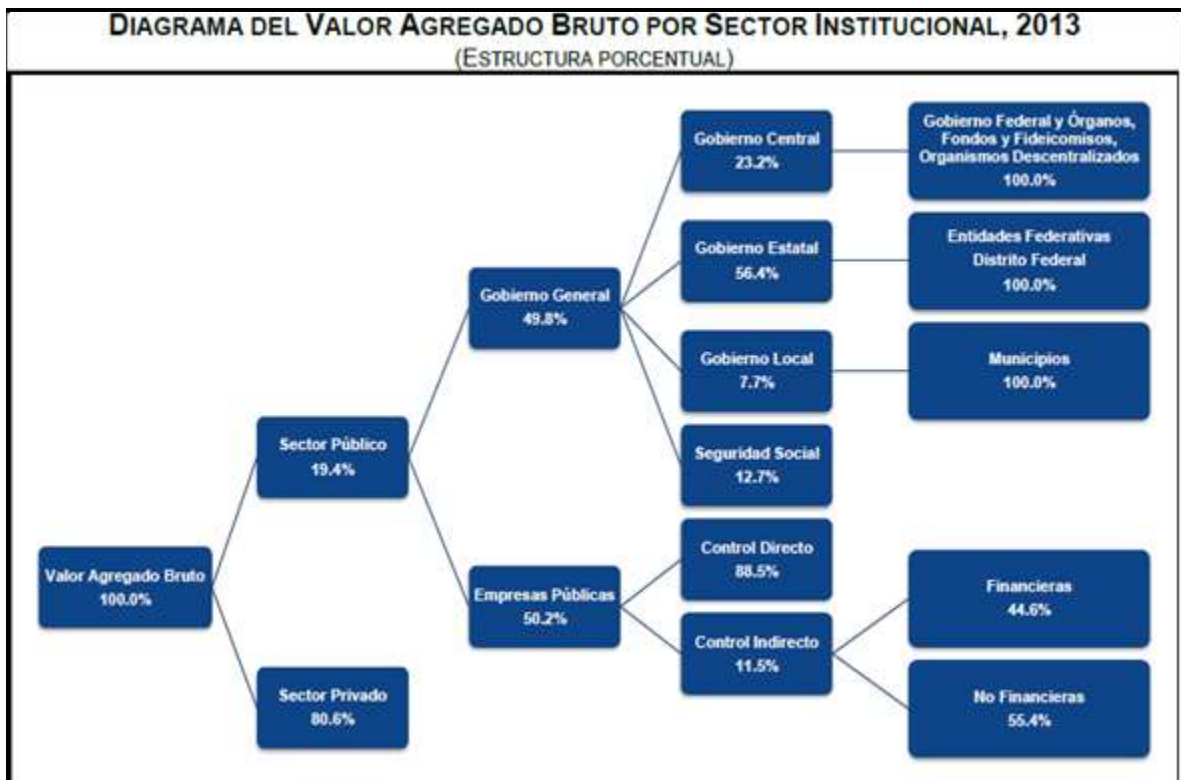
DIAGRAMA DEL VALOR AGREGADO BRUTO POR SECTOR INSTITUCIONAL, 2013
(ESTRUCTURA PORCENTUAL)

Gobierno Central
23.2%

Gobierno Federal y Órganos, Fondos y Fideicomisos, Organismos Descentralizados
100.0%

Gobierno Estatal
56.4%

Entidades Federativas
Distrito Federal
100.0%

Gobierno General
49.8%

Gobierno Local
7.7%

Municipios
100.0%

Sector Público
19.4%

Seguridad Social
12.7%

Control Directo
88.5%

Valor Agregado Bruto
100.0%

Empresas Públicas
50.2%

Control Indirecto
11.5%

Financieras
44.6%

Sector Privado
80.6%

No Financieras
55.4%